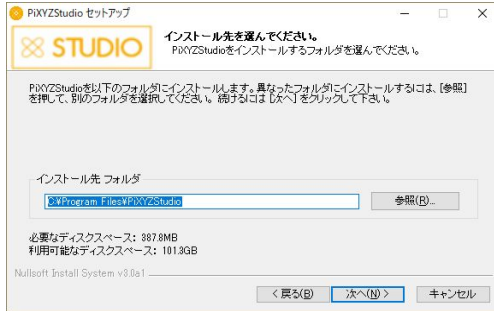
PiXYZStudio セットアップ

STUDIO

インストール先を選んでください。
PiXYZStudioをインストールするフォルダを選んでください。

PiXYZStudioを以下のフォルダにインストールします。異なったフォルダにインストールするには、[参照]を押して、別のフォルダを選択してください。 続けるには [次へ] をクリックして下さい。

インストール先 フォルダ

C:¥Program Files¥PiXYZStudio

参照(R)...

必要なディスクスペース: 387.8MB
利用可能なディスクスペース: 101.3GB

Nullsoft Install System v3.0a1

< 戻る(B)

次へ(N) >

キャンセル